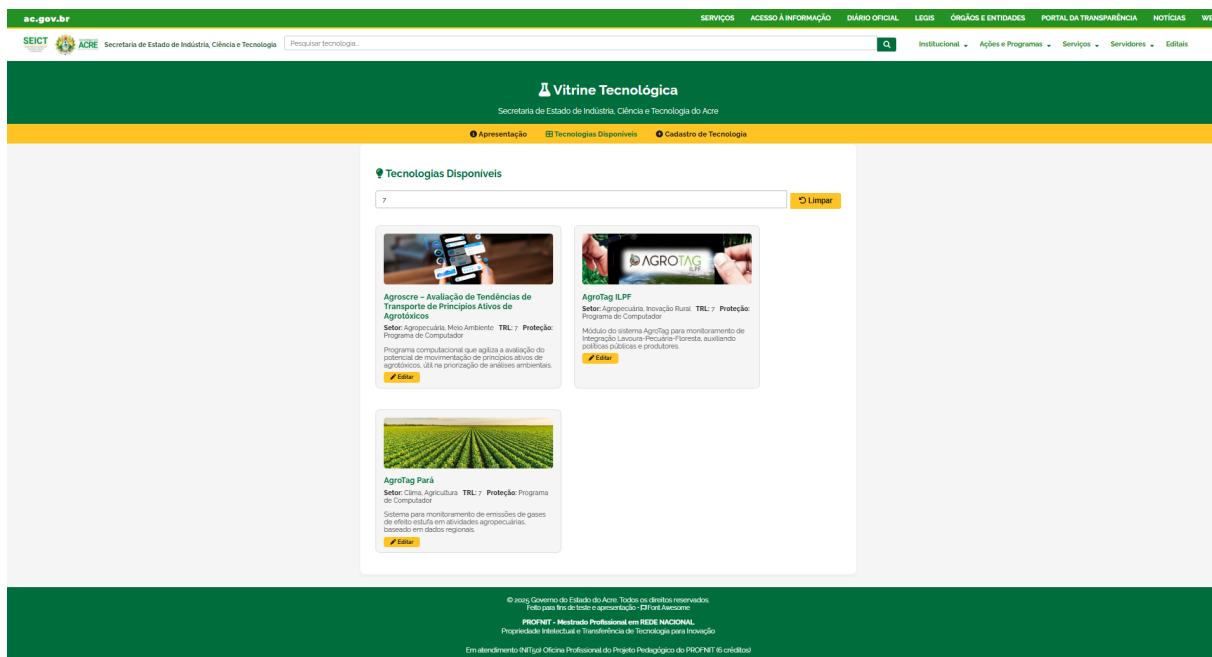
ac.gov.br

SERVIÇOS ACESSO À INFORMAÇÃO DIÁRIO OFICIAL LEGIS ÓRGÃOS E ENTIDADES PORTAL DA TRANSPARÊNCIA NOTÍCIAS WE

SEICT ACRE Secretaria de Estado de Indústria, Ciência e Tecnologia

Pesquisar tecnologia...

Institucional Ações e Programas Serviços Servidores Editais

Vitrine Tecnológica

Secretaria de Estado de Indústria, Ciência e Tecnologia do Acre

Apresentação Tecnologias Disponíveis Cadastro de Tecnologia

Tecnologias Disponíveis

7

Limpar

Agroscre – Avaliação de Tendências de Transporte de Princípios Ativos de Agrotóxicos

Setor: Agropecuária, Meio Ambiente TRL: 7 Proteção: Programa de Computador

Programa computacional que agiliza a avaliação do potencial de movimentação de princípios ativos de agrotóxicos, útil na priorização de análises ambientais.

Editar

AGROTAG ILPF

AgroTag ILPF

Setor: Agropecuária, Inovação Rural TRL: 7 Proteção: Programa de Computador

Módulo do sistema AgroTag para monitoramento de Integração Lavoura-Pecuária-Floresta, auxiliando políticas públicas e produtores.

Editar

AgroTag Pará

Setor: Clima, Agricultura TRL: 7 Proteção: Programa de Computador

Sistema para monitoramento de emissões de gases de efeito estufa em atividades agropecuárias, baseado em dados regionais.

Editar

© 2025 Governo do Estado do Acre. Todos os direitos reservados.
Feito para fins de teste e apresentação - Font Awesome

PROFNIT - Mestrado Profissional em REDE NACIONAL
Propriedade Intelectual e Transferência de Tecnologia para Inovação

Em atendimento (NIT50) Oficina Profissional do Projeto Pedagógico do PROFNIT (6 créditos)